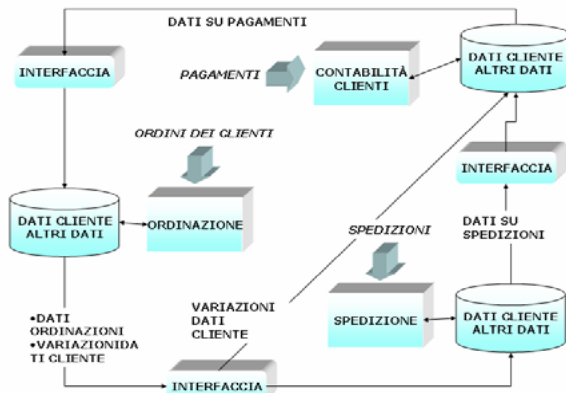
DATI SU PAGAMENTI

INTERFACCIA

PAGAMENTI

CONTABILITÀ CLIENTI

DATI CLIENTE ALTRI DATI

ORDINI DEI CLIENTI

INTERFACCIA

DATI CLIENTE ALTRI DATI

ORDINAZIONE

SPEDIZIONI

DATI SU SPEDIZIONI

•DATI ORDINAZIONI
•VARIAZIONIDATI CLIENTE

VARIAZIONI DATI CLIENTE

SPEDIZIONE

DATI CLIENTE ALTRI DATI

INTERFACCIA